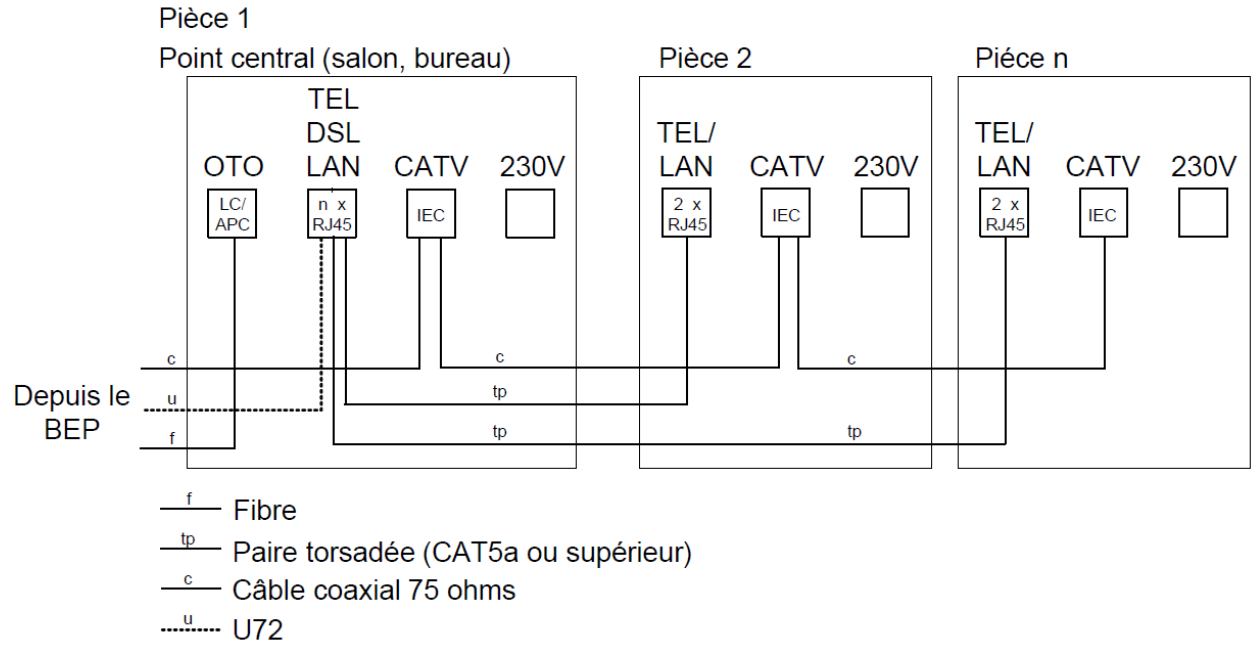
Pièce 1
Point central (salon, bureau)

Pièce 2

Piéce n

TEL DSL LAN

OTO

CATV

230V

LC/ APC

n x RJ45

IEC

TEL/ LAN

CATV

230V

2 x RJ45

IEC

TEL/ LAN

CATV

230V

2 x RJ45

IEC

c

c

c

Depuis le BEP

u

tp

f

tp

tp

f Fibre
tp Paire torsadée (CAT5a ou supérieur)
c Câble coaxial 75 ohms
u U72